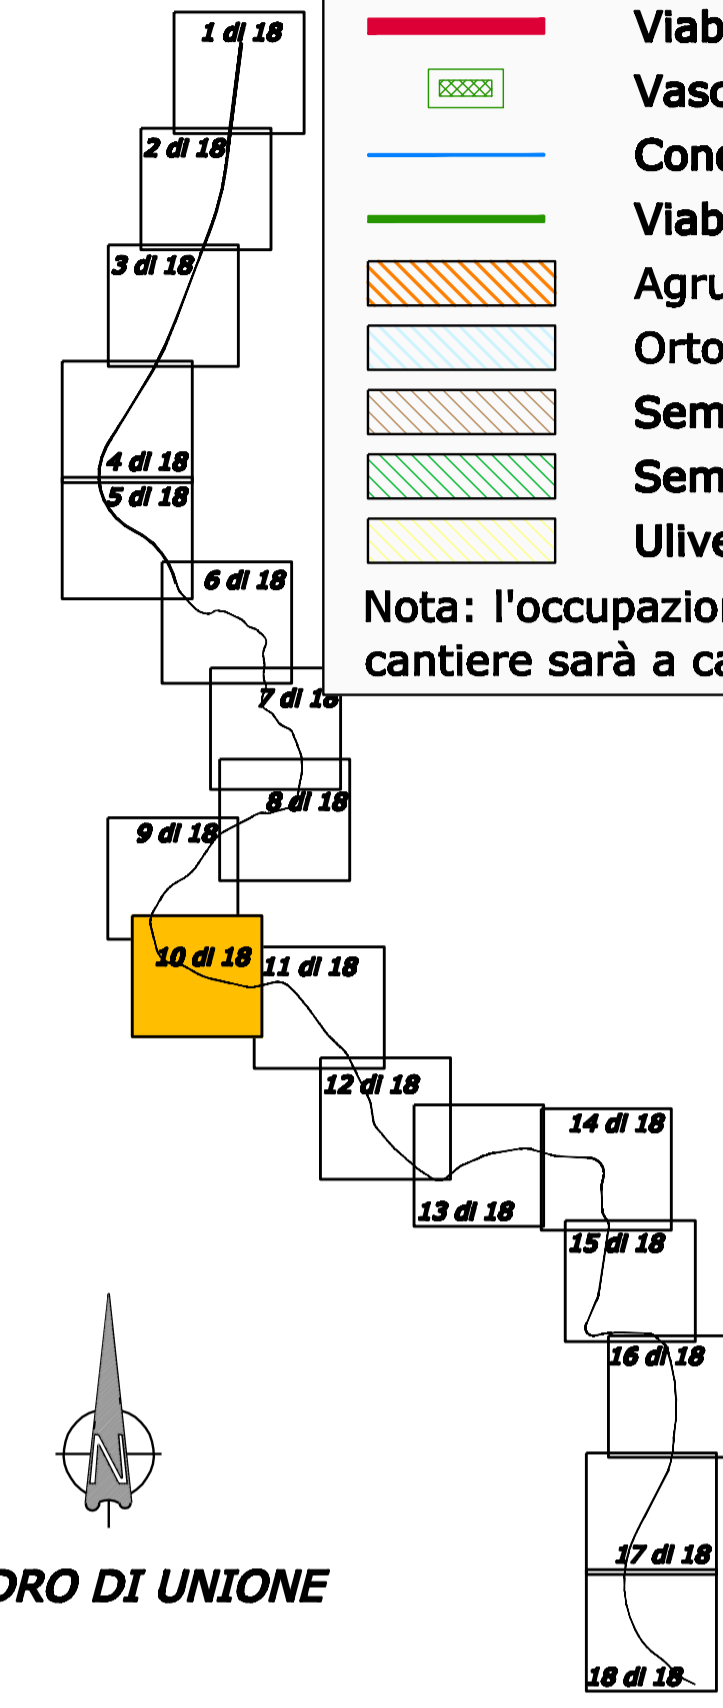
1 di 18
2 di 18
3 di 18
4 di 18
5 di 18
6 di 18
7 di 18
8 di 18
9 di 18
10 di 18
11 di 18
12 di 18
13 di 18
14 di 18
15 di 18
16 di 18
17 di 18
18 di 18

Viab
Vasc
Cond
Viab
Agru
Orto
Sem
Sem
Ulive

Nota: l'occupazion
cantiere sarà a ca

N

ORO DI UNIONE